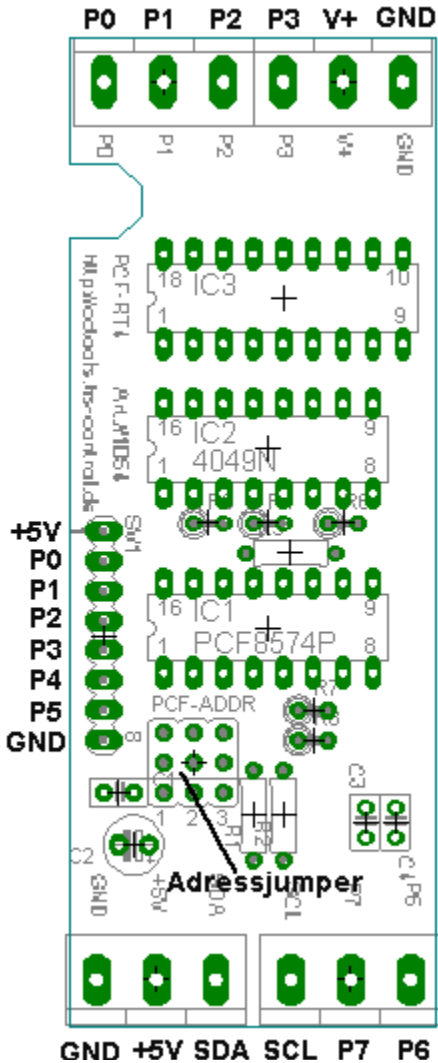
P0 P1 P2 P3 V+ GND

P0 P1 P2 P3 V+ GND

PCF-RT1
http://cctools.hs-control.de

Art.Nr.MD51

18 IC3 10
1 9

16 IC2 9
1 4049N 8

R5 R6 R8

+5V
P0
P1
P2
P3
P4
P5
GND

SW1

8

16 IC1 9
1 PCF8574P 8

PCF-ADDR

R7
R3

C1

1 2 3

R1 R2

C3

C2

Adressjumper

C4 P6

GND +5V SDA SCL P7

GND +5V SDA SCL P7 P6